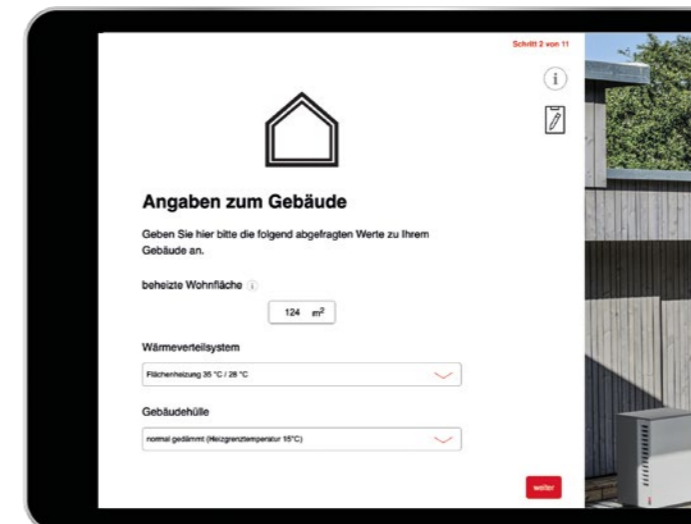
Schritt 2 von 11

i

Angaben zum Gebäude

Geben Sie hier bitte die folgend abgefragten Werte zu Ihrem Gebäude an.

beheizte Wohnfläche i

124 $m^2$

Wärmeverteilsystem

Flächenheizung 35 °C / 28 °C

Gebäudehülle

normal gedämmt (Heizgrenztemperatur 15°C)

weiter